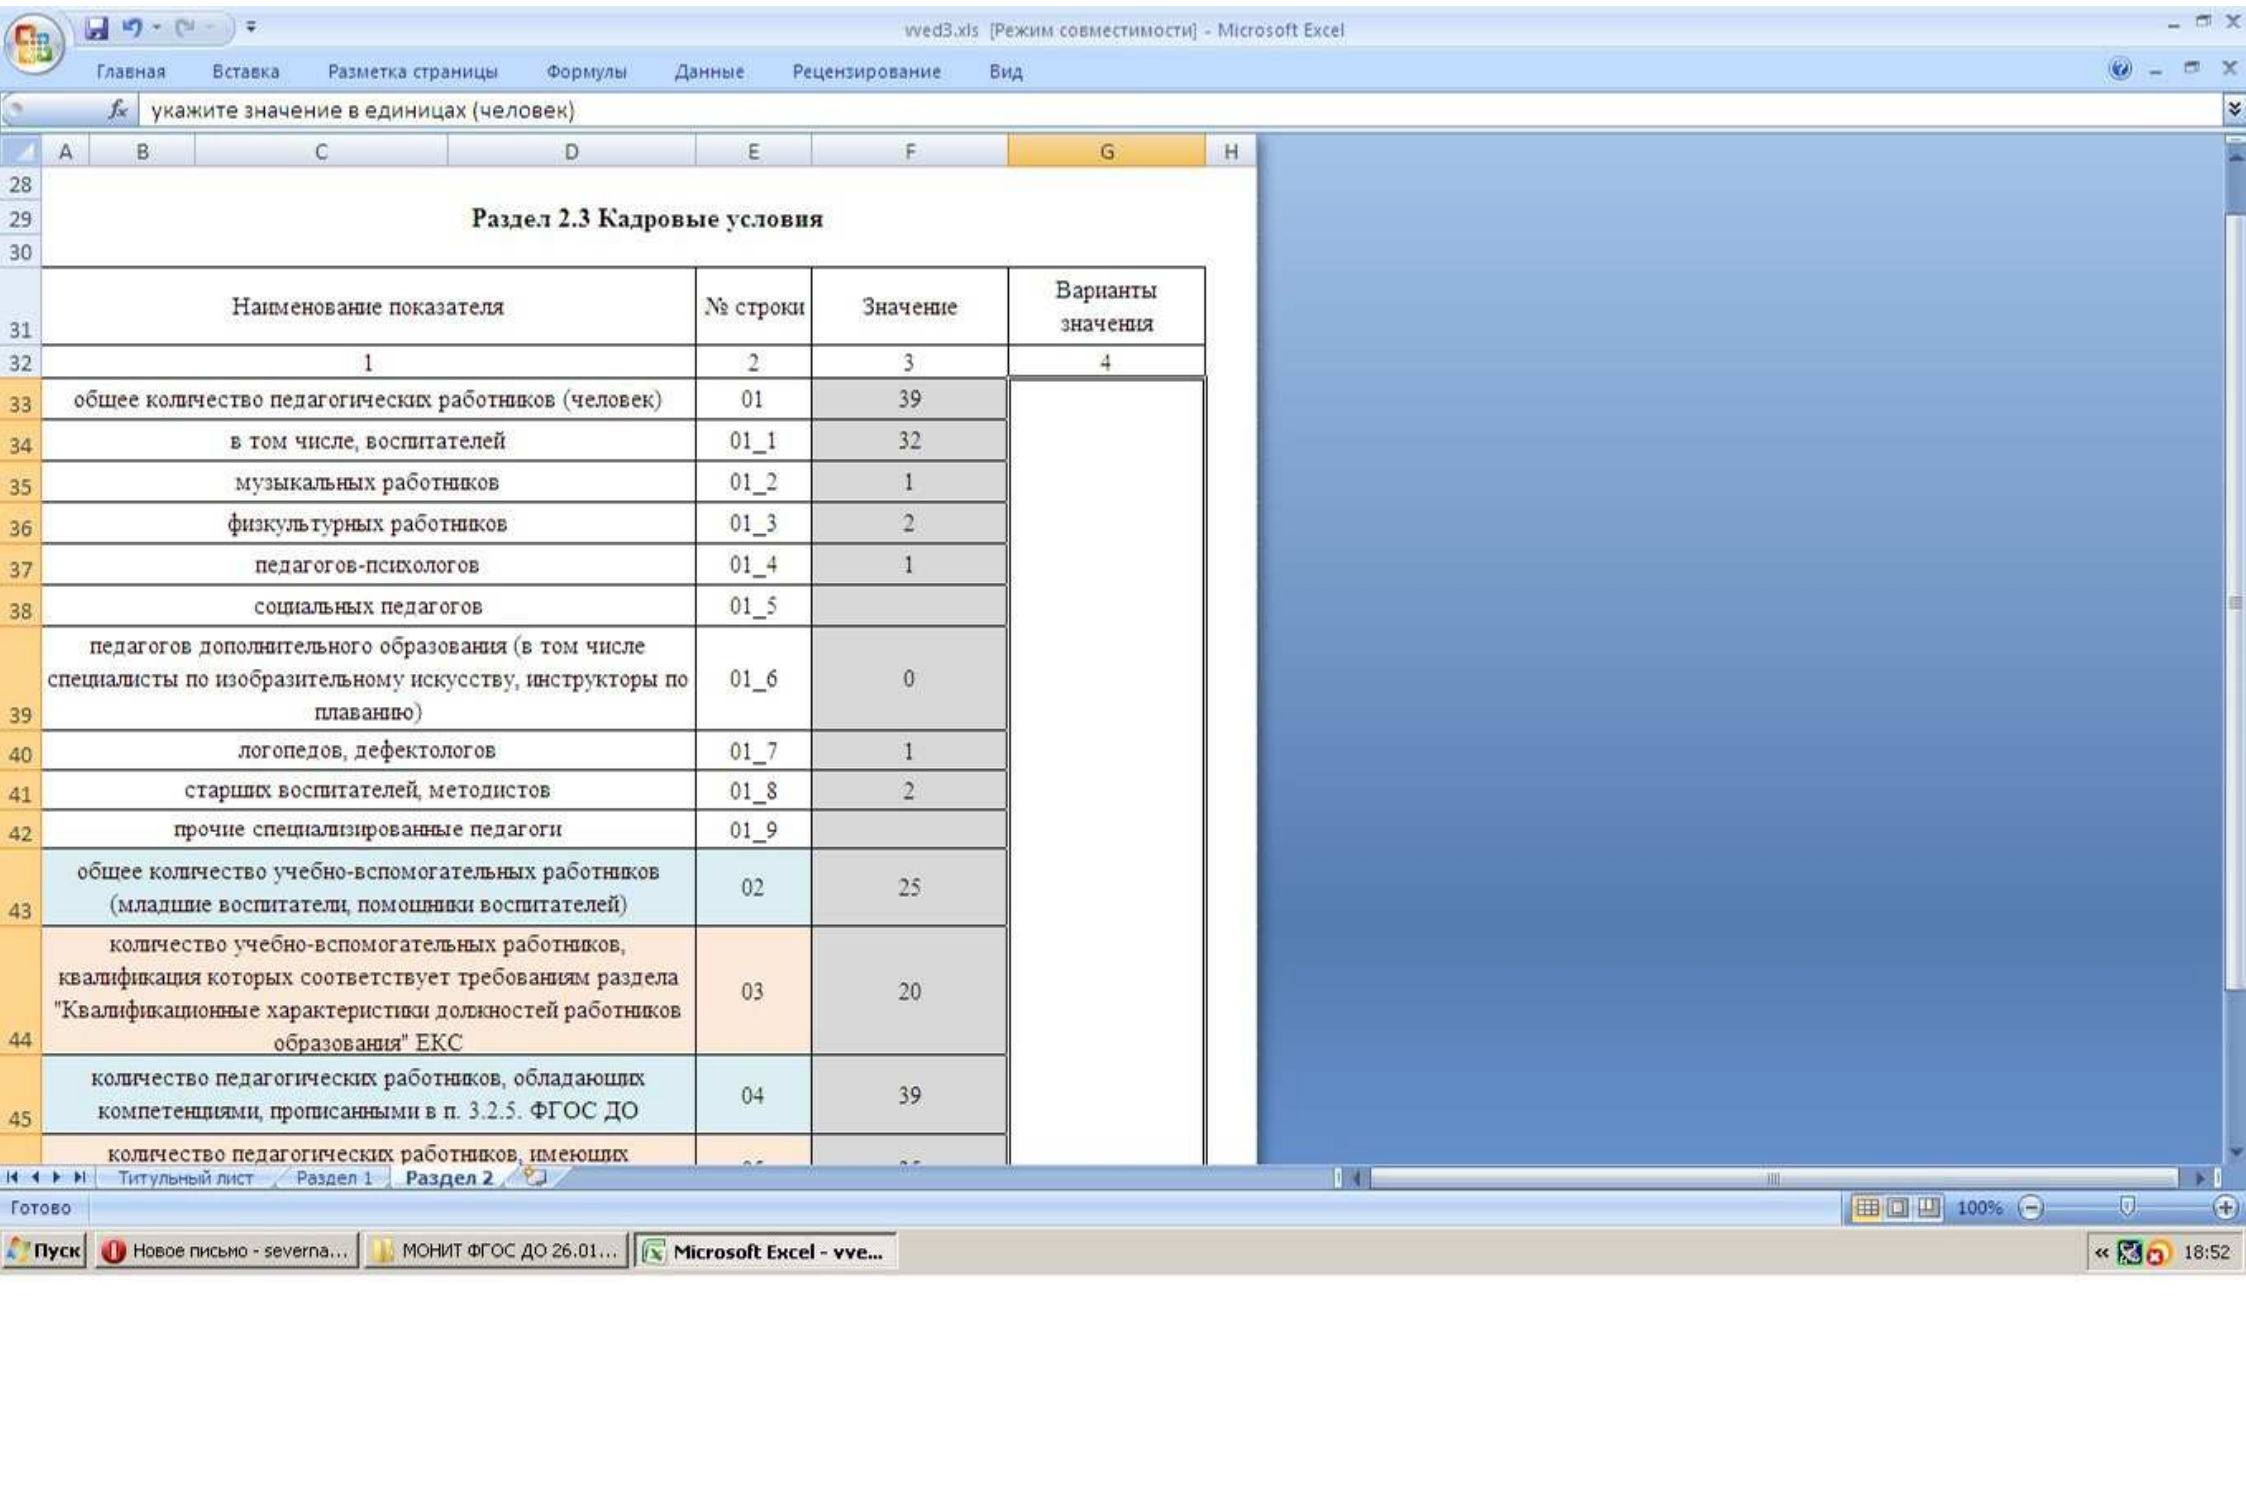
vved3.xls [Режим совместимости] - Microsoft Excel

Главная Вставка Разметка страницы Формулы Данные Рецензирование Вид

укажите значение в единицах (человек)

A B C D E F G H

28
29 Раздел 2.3 Кадровые условия
30

| | Наименование показателя | № строки | Значение | Варианты значения |
|---|---|---|---|---|
| 31 | | | | |
| 32 | 1 | 2 | 3 | 4 |
| 33 | общее количество педагогических работников (человек) | 01 | 39 | |
| 34 | в том числе, воспитателей | 01_1 | 32 | |
| 35 | музыкальных работников | 01_2 | 1 | |
| 36 | физкультурных работников | 01_3 | 2 | |
| 37 | педагогов-психологов | 01_4 | 1 | |
| 38 | социальных педагогов | 01_5 | | |
| 39 | педагогов дополнительного образования (в том числе специалисты по изобразительному искусству, инструкторы по плаванию) | 01_6 | 0 | |
| 40 | логопедов, дефектологов | 01_7 | 1 | |
| 41 | старших воспитателей, методистов | 01_8 | 2 | |
| 42 | прочие специализированные педагоги | 01_9 | | |
| 43 | общее количество учебно-вспомогательных работников (младшие воспитатели, помощники воспитателей) | 02 | 25 | |
| 44 | количество учебно-вспомогательных работников, квалификация которых соответствует требованиям раздела "Квалификационные характеристики должностей работников образования" ЕКС | 03 | 20 | |
| 45 | количество педагогических работников, обладающих компетенциями, прописанными в п. 3.2.5. ФГОС ДО | 04 | 39 | |
| | количество педагогических работников, имеющих | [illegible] | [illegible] | |

Титульный лист Раздел 1 Раздел 2

Готово 100%

Пуск Новое письмо - severna... МОНИТ ФГОС ДО 26.01... Microsoft Excel - vve... 18:52